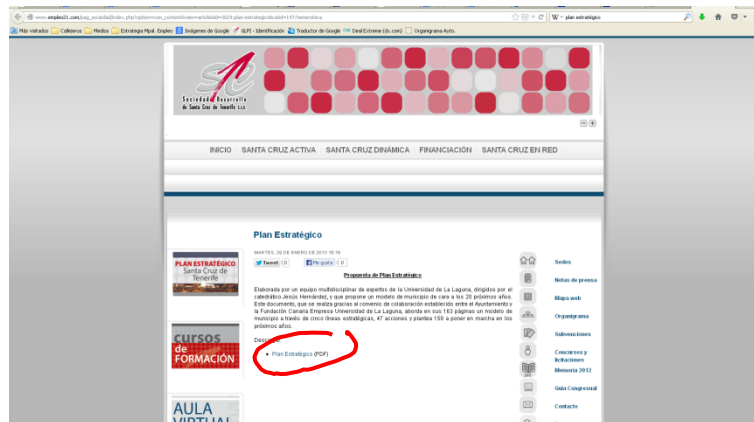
www.empleo21.com/pag_sociedad/index.php?option=com_content&view=article&id=3024:plan-estrategico&catid=147:tenerifeca

W - plan estratégico

Más visitados Callejeros Medios Estrategia Mpal. Empleo Imágenes de Google SLPI - Identificación Traductor de Google Deal Extreme (dx.com) Organigrama Ayto.

SC

Sociedad Desarrollo de Santa Cruz de Tenerife S.A.

INICIO SANTA CRUZ ACTIVA SANTA CRUZ DINÁMICA FINANCIACIÓN SANTA CRUZ EN RED

Plan Estratégico

MARTES, 29 DE ENERO DE 2013 16:18

Tweet 0 Me gusta 0

Propuesta de Plan Estratégico

Elaborada por un equipo multidisciplinar de expertos de la Universidad de La Laguna, dirigidos por el catedrático Jesús Hernández, y que propone un modelo de municipio de cara a los 20 próximos años. Este documento, que se realiza gracias al convenio de colaboración establecido entre el Ayuntamiento y la Fundación Canaria Empresa Universidad de La Laguna, aborda en sus 163 páginas un modelo de municipio a través de cinco líneas estratégicas, 47 acciones y plantea 159 a poner en marcha en los próximos años.

Descarga:

• Plan Estratégico (PDF)

PLAN ESTRATÉGICO Santa Cruz de Tenerife

CURSOS de FORMACIÓN

AULA VIRTUAL

Sedes

Notas de prensa

Mapa web

Organigrama

Subvenciones

Concursos y licitaciones

Memoria 2012

Guía Congresual

Contacto